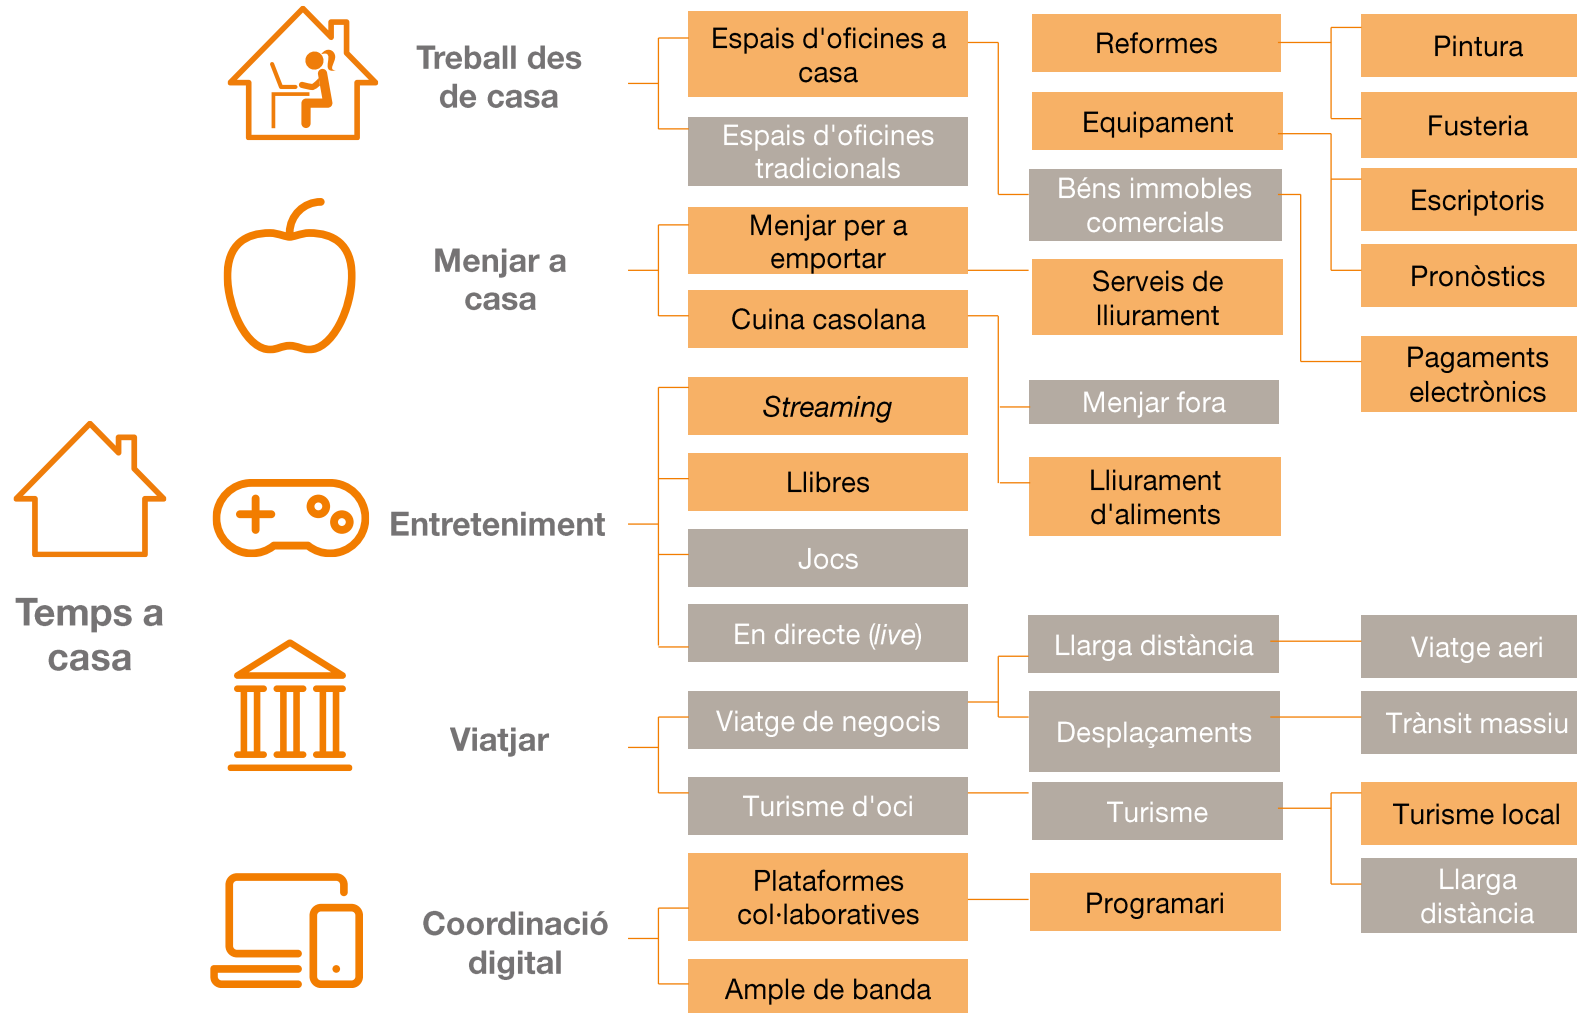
Temps a casa

Treball des de casa

Espais d'oficines a casa

Espais d'oficines tradicionals

Menjar a casa

Menjar per a emportar

Cuina casolana

Entreteniment

*Streaming*

Llibres

Jocs

En directe (*live*)

Viatjar

Viatge de negocis

Turisme d'oci

Coordinació digital

Plataformes col·laboratives

Ample de banda

Reformes

Equipament

Béns immobles comercials

Serveis de lliurament

Menjar fora

Lliurament d'aliments

Llarga distància

Desplaçaments

Turisme

Programari

Pintura

Fusteria

Escriptoris

Pronòstics

Pagaments electrònics

Viatge aeri

Trànsit massiu

Turisme local

Llarga distància